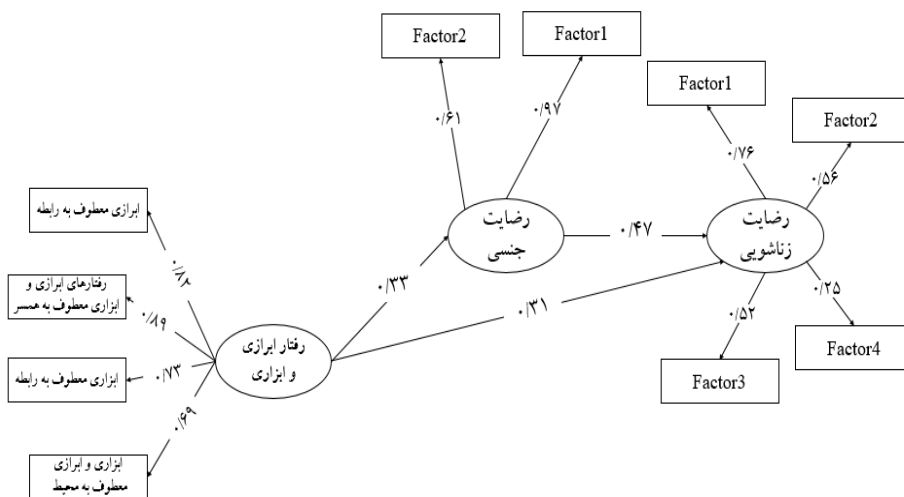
Factor2

Factor1

Factor1

Factor2

۰/۶۱

۰/۹۷

۰/۷۶

۰/۵۶

ابرازی معطوف به رابطه

رضایت جنسی

۰/۴۷

رضایت زناشویی

۰/۸۲

رفتارهای ابرازی و ابزاری معطوف به همسر

۰/۳۳

۰/۳۱

۰/۲۵

۰/۸۹

۰/۵۲

Factor4

ابزاری معطوف به رابطه

۰/۷۳

رفتار ابرازی و ابزاری

Factor3

۰/۶۹

ابزاری و ابرازی معطوف به محیط